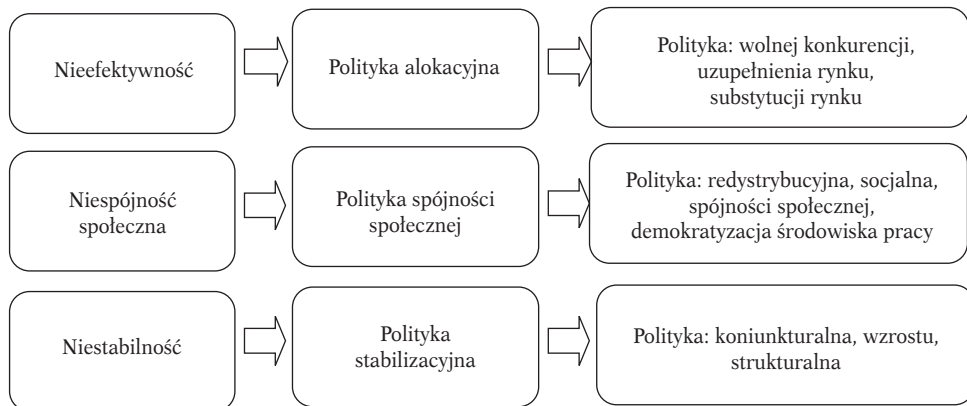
Nieefektywność

Polityka alokacyjna

Polityka: wolnej konkurencji, uzupełnienia rynku, substytucji rynku

Niespójność społeczna

Polityka spójności społecznej

Polityka: redystrybucyjna, socjalna, spójności społecznej, demokratyzacja środowiska pracy

Niestabilność

Polityka stabilizacyjna

Polityka: koniunkturalna, wzrostu, strukturalna